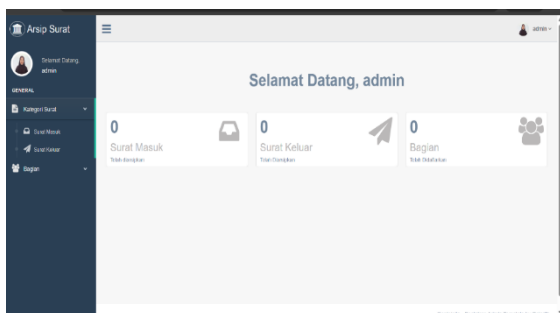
Arsip Surat

Selamat Datang, admin

GENERAL

Kategori Surat

Surat Masuk

Surat Keluar

Bagian

admin

Selamat Datang, admin

0
Surat Masuk
Telah diarsipkan

0
Surat Keluar
Telah Diarsipkan

0
Bagian
Telah Didaftarkan